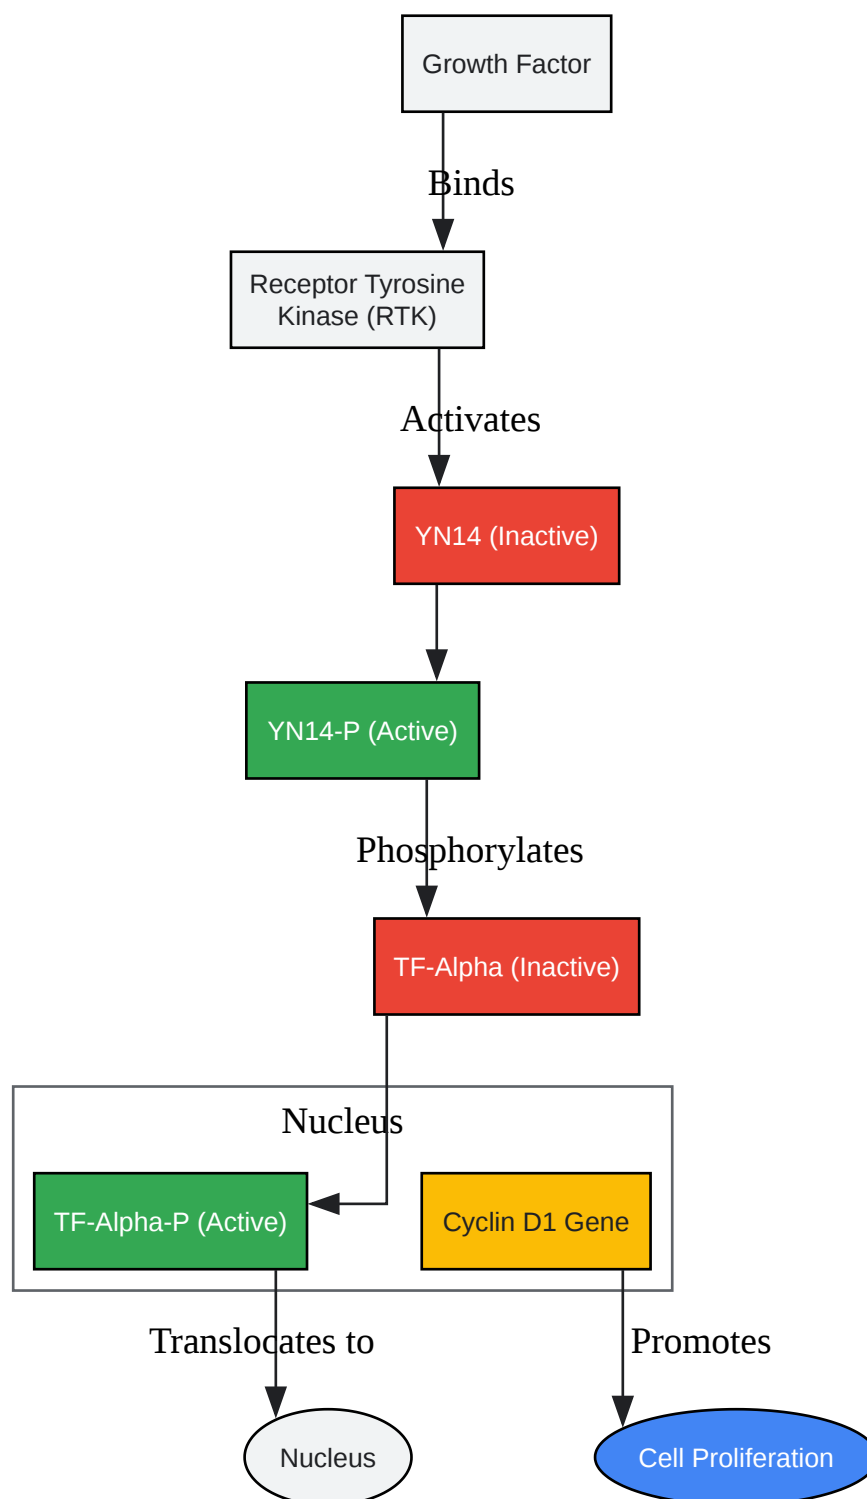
Growth Factor

Binds

Receptor Tyrosine Kinase (RTK)

Activates

YN14 (Inactive)

YN14-P (Active)

Phosphorylates

TF-Alpha (Inactive)

Nucleus

TF-Alpha-P (Active)

Cyclin D1 Gene

Translocates to

Promotes

Nucleus

Cell Proliferation